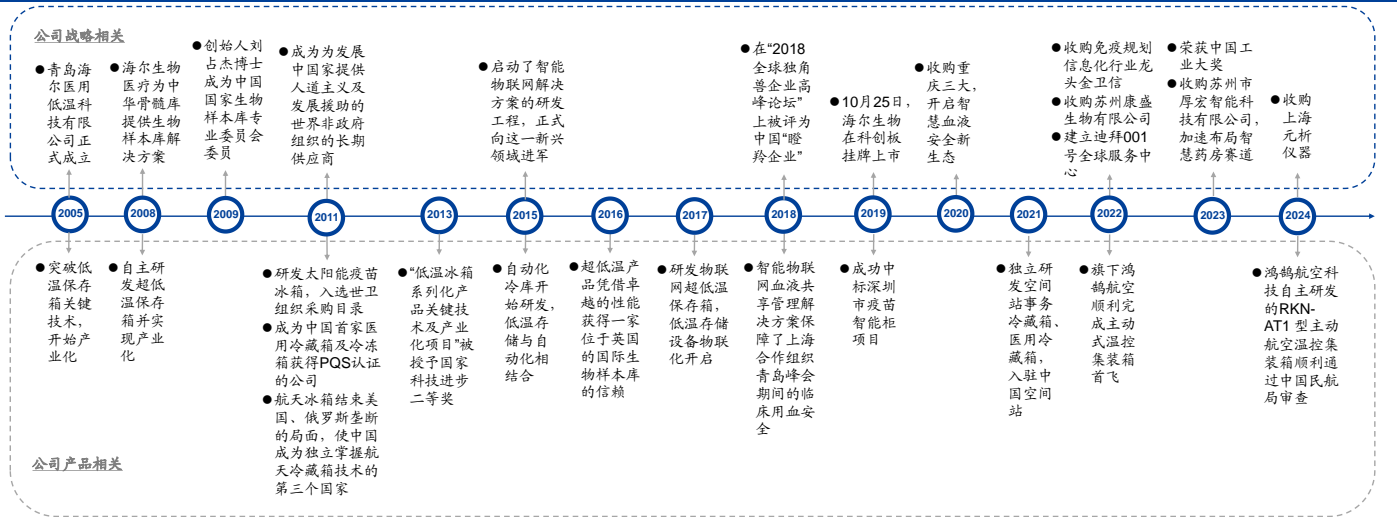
公司战略相关

青岛海尔医用低温科技有限公司正式成立

海尔生物医疗为中华骨髓库提供生物样本库解决方案

创始人刘占杰博士成为中国国家生物样本库专业委员会委员

成为发展中国家提供人道主义及发展援助的世界非政府组织的长期供应商

启动了智能物联网解决方案的研发工程，正式向这一新兴领域进军

在“2018全球独角兽企业高峰论坛”上被评为中国“瞪羚企业”

10月25日，海尔生物在科创板挂牌上市

收购重庆三大，开启智慧血液安全新生态

收购免疫规划信息化行业龙头金卫信

收购苏州康盛生物有限公司

建立迪拜001号全球服务中心

荣获中国工业大奖

收购苏州市厚宏智能科技有限公司，加速布局智慧药房赛道

收购上海元析仪器

2005

2008

2009

2011

2013

2015

2016

2017

2018

2019

2020

2021

2022

2023

2024

突破低温保存箱关键技术，开始产业化

自主研发超低温保存箱并实现产业化

研发太阳能疫苗冰箱，入选世卫组织采购目录

成为中国首家医用冷藏箱及冷冻箱获得PQS认证的公司

航天冰箱结束美国、俄罗斯垄断的局面，使中国成为独立掌握航天冷藏箱技术的第三个国家

“低温冰箱系列化产品关键技术及产业化项目”被授予国家科技进步二等奖

自动化冷库开始研发，低温存储与自动化相结合

超低温产品凭借卓越的性能获得一家位于英国的国际生物样本库的信赖

研发物联网超低温保存箱，低温存储设备物联化开启

智能物联网血液共享管理解决方案保障了上海合作组织青岛峰会期间的临床用血安全

成功中标深圳市疫苗智能柜项目

独立研发空间站事务冷藏箱、医用冷藏箱，入驻中国空间站

旗下鸿鹄航空顺利完成主动式温控集装箱首飞

鸿鹄航空科技自主研发的RKN-AT1 型主动航空温控集装箱顺利通过中国民航局审查

公司产品相关